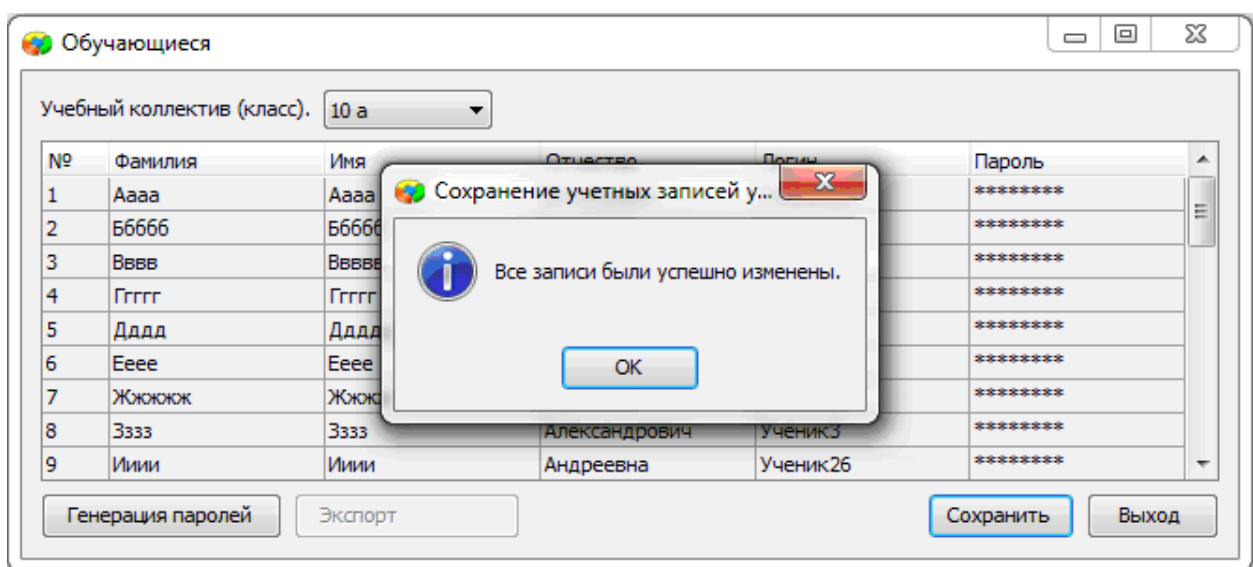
Обучающиеся

Учебный коллектив (класс). 10 а

| № | Фамилия | Имя | Отчество | Логин | Пароль |
|---|---|---|---|---|---|
| 1 | Аааа | Аааа | | | ******** |
| 2 | Ббббб | Бббб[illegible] | | | ******** |
| 3 | Вввв | Вввв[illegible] | | | ******** |
| 4 | Ггггг | Гггг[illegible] | | | ******** |
| 5 | Дддд | Дддд | | | ******** |
| 6 | Ееее | Ееее | | | ******** |
| 7 | Жжжжж | Жжж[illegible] | | | ******** |
| 8 | Зззз | Зззз | Александрович | Ученик3 | ******** |
| 9 | Ииии | Ииии | Андреевна | Ученик26 | ******** |

Сохранение учетных записей у...

Все записи были успешно изменены.

OK

Генерация паролей

Экспорт

Сохранить

Выход